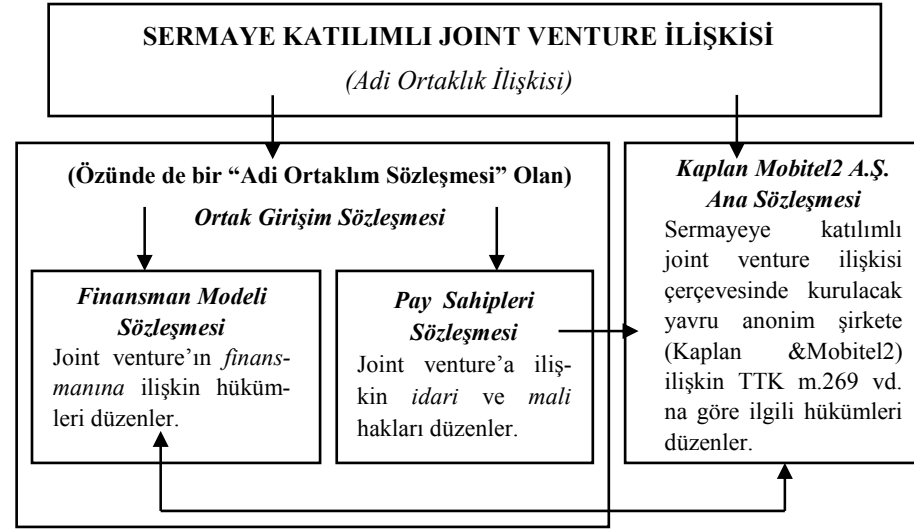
SERMAYE KATILIMLI JOINT VENTURE İLİŞKİSİ

(Adi Ortaklık İlişkisi)

(Özünde de bir "Adi Ortaklım Sözleşmesi" Olan)

Ortak Girişim Sözleşmesi

Finansman Modeli Sözleşmesi
Joint venture'ın finansmanına ilişkin hükümleri düzenler.

Pay Sahipleri Sözleşmesi
Joint venture'a ilişkin idari ve mali hakları düzenler.

Kaplan Mobitel2 A.Ş. Ana Sözleşmesi
Sermayeye katılımlı joint venture ilişkisi çerçevesinde kurulacak yavru anonim şirkete (Kaplan &Mobitel2) ilişkin TTK m.269 vd. na göre ilgili hükümleri düzenler.